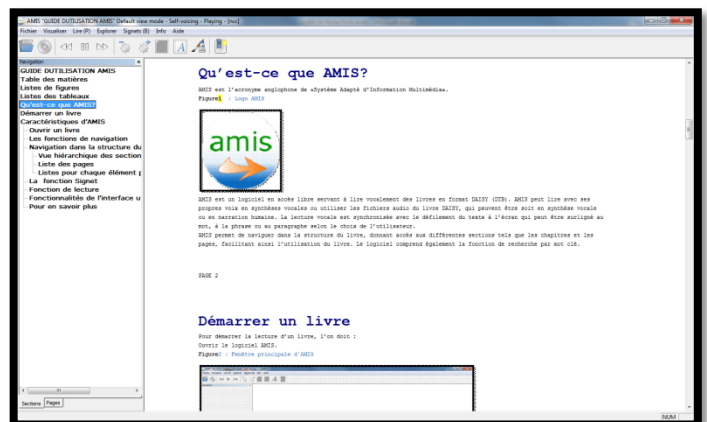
AMIS "GUIDE DUTILISATION AMIS" Default view mode - Self-voicing - Playing - [nu]

Fichier Visualiser Lire (P) Explorer Signets (B) Info Aide

Navigation

GUIDE DUTILISATION AMIS
Table des matières
Listes de figures
Listes des tableaux
Qu'est-ce que AMIS?
Démarrer un livre
Caractéristiques d'AMIS
Ouvrir un livre
Les fonctions de navigation
Navigation dans la structure du
Vue hiérarchique des section
Liste des pages
Listes pour chaque élément p
La fonction Signet
Fonction de lecture
Fonctionnalités de l'interface u
Pour en savoir plus

Sections Pages

Qu'est-ce que AMIS?

AMIS est l'acronyme anglophone de «Système Adapté d'Information Multimédia.

Figure1 : Logo AMIS

amis

AMIS est un logiciel en accès libre servant à lire vocalement des livres en format DAISY (DTB). AMIS peut lire avec ses propres voix en synthèse vocale ou utiliser les fichiers audio du livre DAISY, qui peuvent être soit en synthèse vocale ou en narration humaine. La lecture vocale est synchronisée avec le défilement du texte à l'écran qui peut être surligné au mot, à la phrase ou au paragraphe selon le choix de l'utilisateur.
AMIS permet de naviguer dans la structure du livre, donnant accès aux différentes sections tels que les chapitres et les pages, facilitant ainsi l'utilisation du livre. Le logiciel comprend également la fonction de recherche par mot clé.

PAGE 2

Démarrer un livre

Pour démarrer la lecture d'un livre, l'on doit :
Ouvrir le logiciel AMIS.
Figure2 : Fenêtre principale d'AMIS

NUM